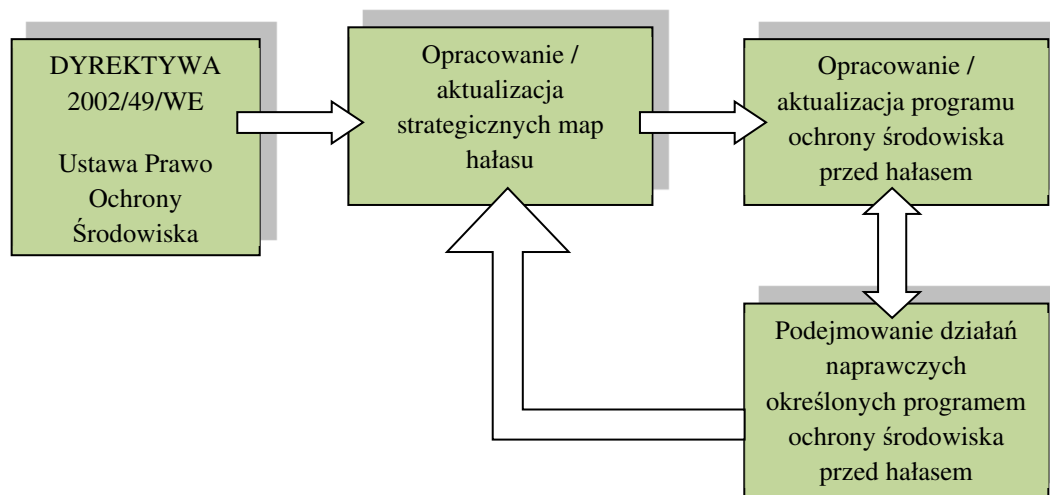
DYREKTYWA 2002/49/WE

Ustawa Prawo Ochrony Środowiska

Opracowanie / aktualizacja strategicznych map hałasu

Opracowanie / aktualizacja programu ochrony środowiska przed hałasem

Podejmowanie działań naprawczych określonych programem ochrony środowiska przed hałasem